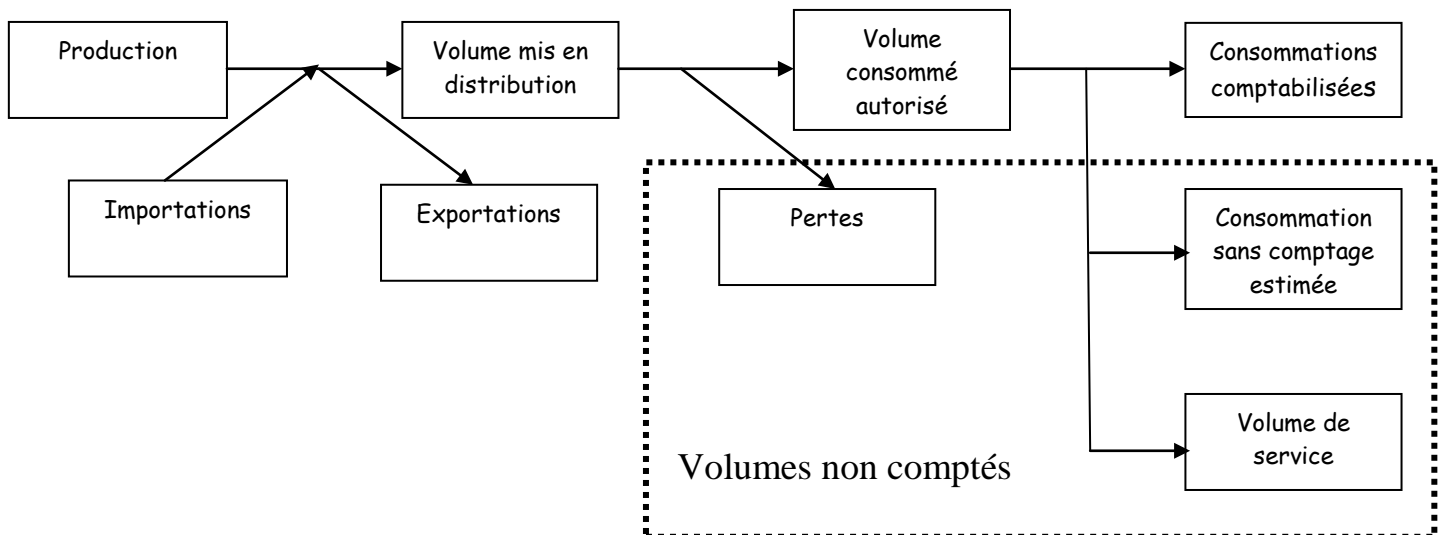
Production

Volume mis en distribution

Volume consommé autorisé

Consommations comptabilisées

Importations

Exportations

Pertes

Consommation sans comptage estimée

Volume de service

Volumes non comptés